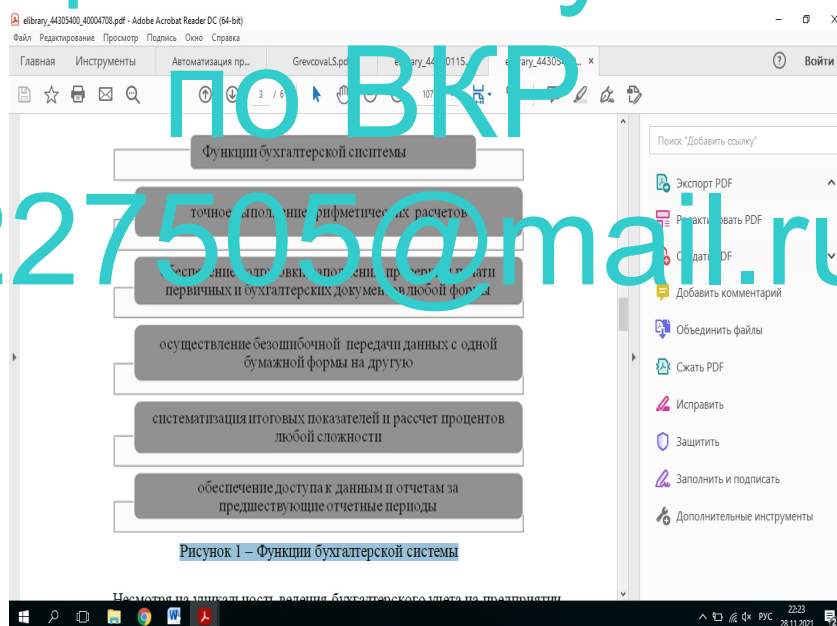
elibrary_44305400_40004708.pdf - Adobe Acrobat Reader DC (64-bit)

Файл Редактирование Просмотр Подпись Окно Справка

Главная Инструменты Автоматизация пр... GrevcovaLS.pdf el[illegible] elibrary_44305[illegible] ×

Войти

3 / 6

по ВКР

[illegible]27505@mail.ru

Функции бухгалтерской сиситемы

точное выполнение арифметических расчетов

обеспечение подготовки, заполнения, проверки и печати первичных и бухгалтерских документов любой формы

осуществление безошибочной передачи данных с одной бумажной формы на другую

систематизация итоговых показателей и рассчет процентов любой сложности

обеспечение доступа к данным и отчетам за предшествующие отчетные периоды

Рисунок 1 – Функции бухгалтерской системы

Несмотря на уникальность ведения бухгалтерского учета на предприятии

Поиск "Добавить ссылку"

Экспорт PDF

Редактировать PDF

Создать PDF

Добавить комментарий

Объединить файлы

Сжать PDF

Исправить

Защитить

Заполнить и подписать

Дополнительные инструменты

РУС 22:23 28.11.2021